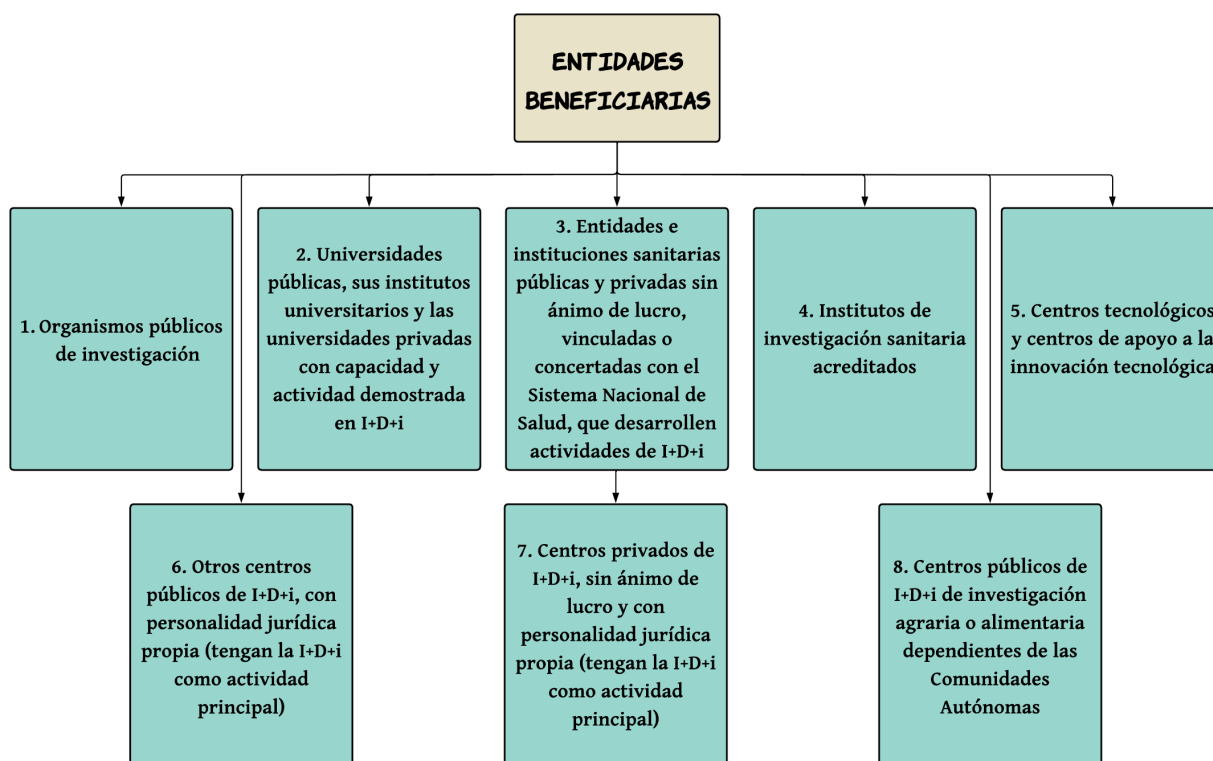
ENTIDADES BENEFICIARIAS

1. Organismos públicos de investigación

2. Universidades públicas, sus institutos universitarios y las universidades privadas con capacidad y actividad demostrada en I+D+i

3. Entidades e instituciones sanitarias públicas y privadas sin ánimo de lucro, vinculadas o concertadas con el Sistema Nacional de Salud, que desarrollen actividades de I+D+i

4. Institutos de investigación sanitaria acreditados

5. Centros tecnológicos y centros de apoyo a la innovación tecnológica

6. Otros centros públicos de I+D+i, con personalidad jurídica propia (tengan la I+D+i como actividad principal)

7. Centros privados de I+D+i, sin ánimo de lucro y con personalidad jurídica propia (tengan la I+D+i como actividad principal)

8. Centros públicos de I+D+i de investigación agraria o alimentaria dependientes de las Comunidades Autónomas